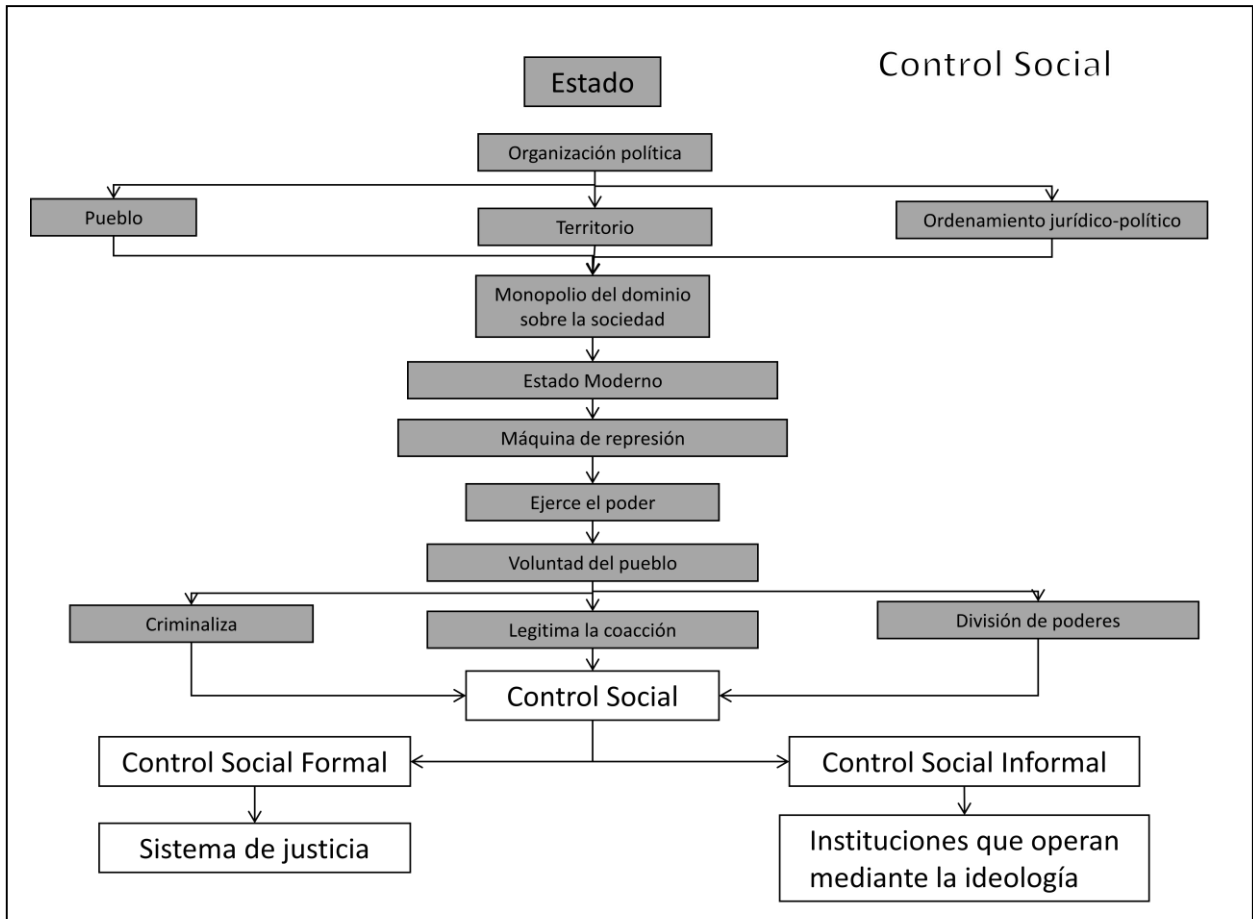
Control Social

Estado

Organización política

Pueblo

Territorio

Ordenamiento jurídico-político

Monopolio del dominio sobre la sociedad

Estado Moderno

Máquina de represión

Ejerce el poder

Voluntad del pueblo

Criminaliza

Legitima la coacción

División de poderes

Control Social

Control Social Formal

Control Social Informal

Sistema de justicia

Instituciones que operan mediante la ideología